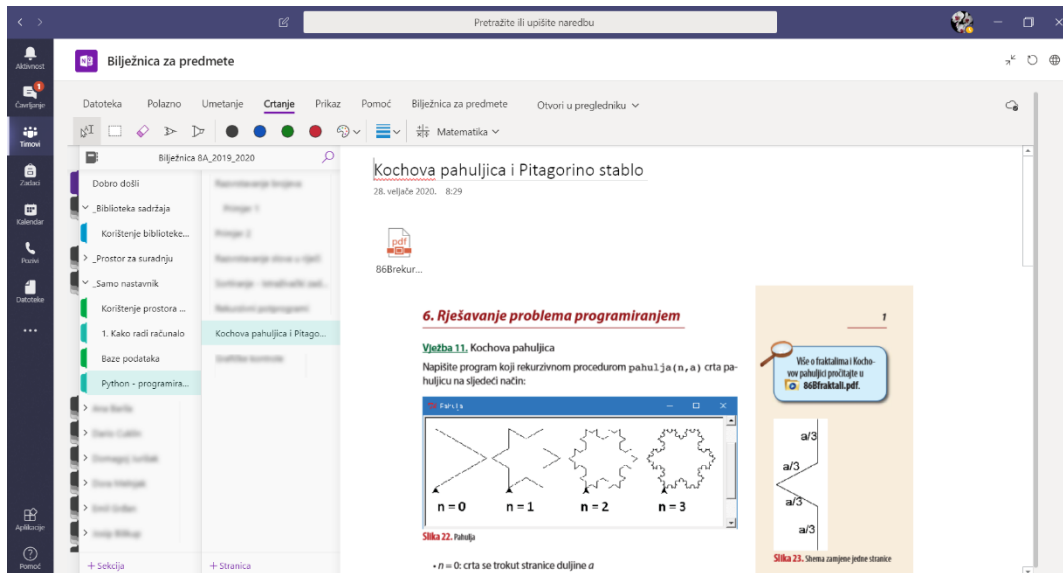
Pretražite ili upišite naredbu

Aktivnost
Čavrljanje
Timovi
Zadaci
Kalendar
Pozivi
Datoteke
...
Aplikacije
Pomoć

Bilježnica za predmete

Datoteka Polazno Umetanje Crtanje Prikaz Pomoć Bilježnica za predmete Otvori u pregledniku

Matematika

Bilježnica 8A_2019_2020

Dobro došli
_Biblioteka sadržaja
Korištenje biblioteke...
_Prostor za suradnju
_Samo nastavnik
Korištenje prostora ...
1. Kako radi računalo
Baze podataka
Python - programira...

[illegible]
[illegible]
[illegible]
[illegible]
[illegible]
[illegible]
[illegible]

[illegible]
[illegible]
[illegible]
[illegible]
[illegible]
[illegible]
Kochova pahuljica i Pitago...
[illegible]

+ Sekcija
+ Stranica

Kochova pahuljica i Pitagorino stablo
28. veljače 2020. 8:29

pdf
86Brekur...

6. Rješavanje problema programiranjem

Vježba 11. Kochova pahuljica

Napišite program koji rekurzivnom procedurom pahulja(n,a) crta pahuljicu na sljedeći način:

Pahulja

n = 0 n = 1 n = 2 n = 3

Slika 22. Pahulja

• n = 0: crta se trokut stranice duljine a

1

Više o fraktalima i Kochovoj pahuljici pročitajte u 86Bfraktali.pdf.

a/3
a/3
a/3
a/3

Slika 23. Shema zamjene jedne stranice